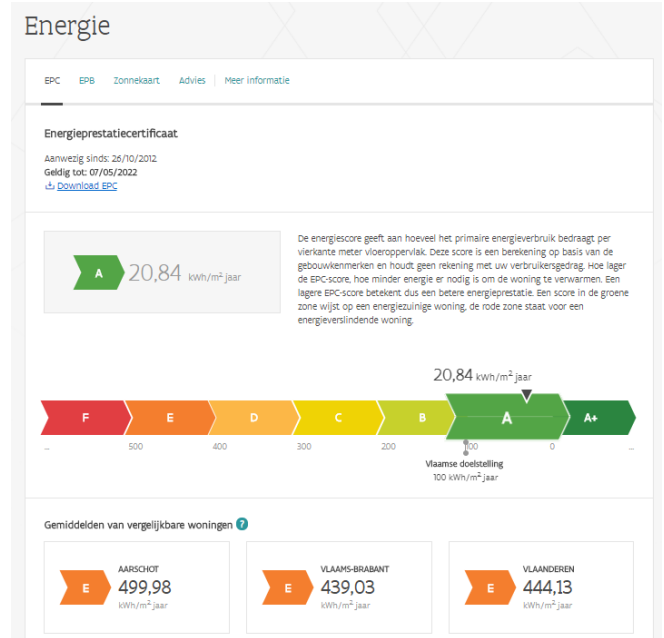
Energie

EPC EPB Zonnekaart Advies Meer informatie

Energieprestatiecertificaat

Aanwezig sinds: 26/10/2012
Geldig tot: 07/05/2022
Download EPC

A 20,84 kWh/m² jaar

De energiescore geeft aan hoeveel het primaire energieverbruik bedraagt per vierkante meter vloeroppervlak. Deze score is een berekening op basis van de gebouwkenmerken en houdt geen rekening met uw verbruikersgedrag. Hoe lager de EPC-score, hoe minder energie er nodig is om de woning te verwarmen. Een lagere EPC-score betekent dus een betere energieprestatie. Een score in de groene zone wijst op een energiezuinige woning, de rode zone staat voor een energieverslindende woning.

20,84 kWh/m² jaar

F E D C B A A+

... 500 400 300 200 100 0 ...

Vlaamse doelstelling
100 kWh/m² jaar

Gemiddelden van vergelijkbare woningen ?

E AARSCHOT 499,98 kWh/m² jaar

E VLAAMS-BRABANT 439,03 kWh/m² jaar

E VLAANDEREN 444,13 kWh/m² jaar